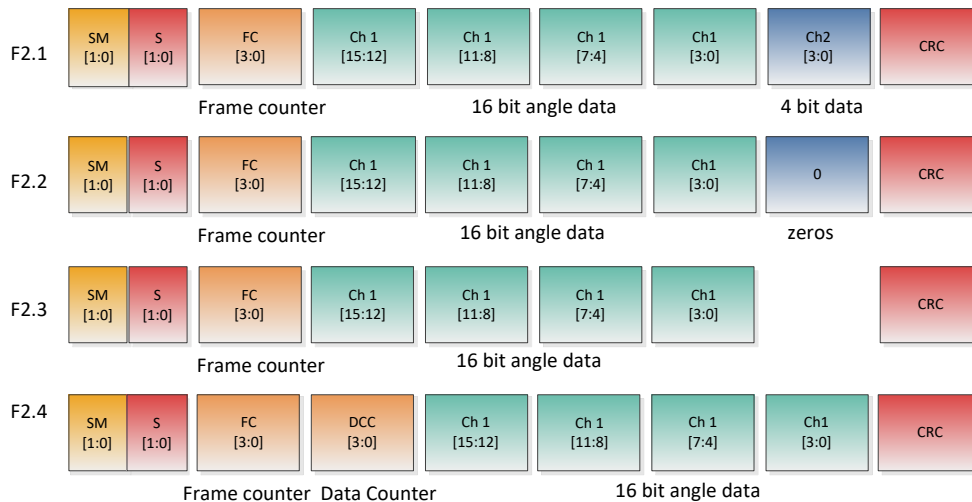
F2.1 SM [1:0] S [1:0] FC [3:0] Ch 1 [15:12] Ch 1 [11:8] Ch 1 [7:4] Ch1 [3:0] Ch2 [3:0] CRC

Frame counter 16 bit angle data 4 bit data

F2.2 SM [1:0] S [1:0] FC [3:0] Ch 1 [15:12] Ch 1 [11:8] Ch 1 [7:4] Ch1 [3:0] 0 CRC

Frame counter 16 bit angle data zeros

F2.3 SM [1:0] S [1:0] FC [3:0] Ch 1 [15:12] Ch 1 [11:8] Ch 1 [7:4] Ch1 [3:0] CRC

Frame counter 16 bit angle data

F2.4 SM [1:0] S [1:0] FC [3:0] DCC [3:0] Ch 1 [15:12] Ch 1 [11:8] Ch 1 [7:4] Ch1 [3:0] CRC

Frame counter Data Counter 16 bit angle data